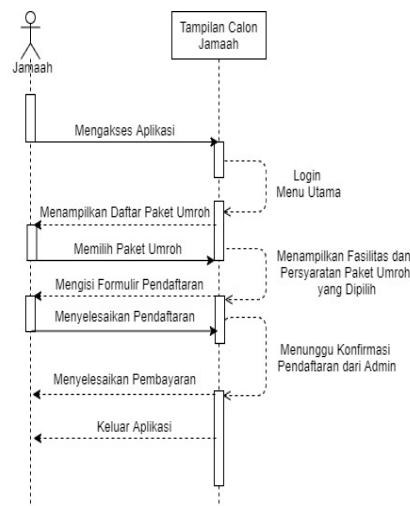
Jamaah

Tampilan Calon Jamaah

Mengakses Aplikasi

Login Menu Utama

Menampilkan Daftar Paket Umroh

Memilih Paket Umroh

Menampilkan Fasilitas dan Persyaratan Paket Umroh yang Dipilih

Mengisi Formulir Pendaftaran

Menyelesaikan Pendaftaran

Menunggu Konfirmasi Pendaftaran dari Admin

Menyelesaikan Pembayaran

Keluar Aplikasi